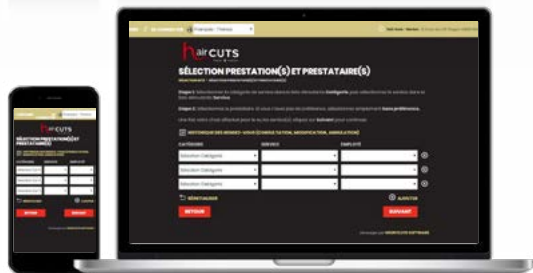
Français

hairCUTS

SÉLECTION PRESTATION(S) ET PRESTATAIRE(S)

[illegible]

Étape 1 : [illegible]

Étape 2 : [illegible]

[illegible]

HISTORIQUE DES RENDEZ-VOUS (CONSULTATION, MODIFICATION, ANNULATION)

| CATÉGORIE | SERVICE | EMPLOYÉ |
|---|---|---|
| Sélection Catégorie | | |
| Sélection Catégorie | | |
| Sélection Catégorie | | |

RÉINITIALISER

AJOUTER

RETOUR

SUIVANT

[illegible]

hairCUTS

SÉLECTION PRESTATION(S) ET PRESTATAIRE(S)

CATÉGORIE

SERVICE

EMPLOYÉ

RÉINITIALISER

AJOUTER

RETOUR

SUIVANT